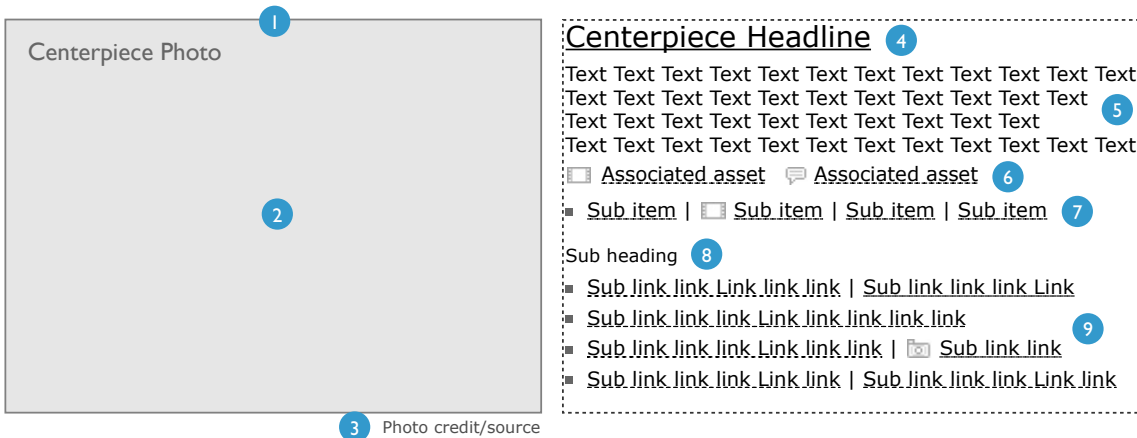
1
Centerpiece Photo
2
3 Photo credit/source

Centerpiece Headline 4
Text Text Text Text Text Text Text Text Text Text Text Text Text Text Text Text Text Text Text Text Text Text Text Text Text Text Text Text Text Text Text Text Text Text Text Text Text Text Text Text Text Text Text 5

Associated asset Associated asset 6

Sub item | Sub item | Sub item | Sub item 7

Sub heading 8

Sub link link Link link link | Sub link link link Link
Sub link link link Link link link link link
Sub link link link Link link link | Sub link link
Sub link link link Link link | Sub link link link Link link
9